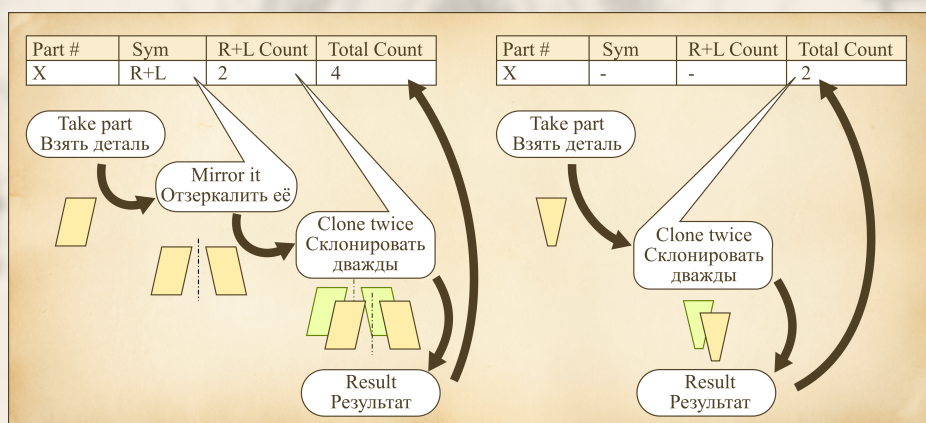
| Part # | Sym | R+L Count | Total Count |
|---|---|---|---|
| X | R+L | 2 | 4 |

Take part
Взять деталь

Mirror it
Отзеркалить её

Clone twice
Склонировать дважды

Result
Результат

| Part # | Sym | R+L Count | Total Count |
|---|---|---|---|
| X | - | - | 2 |

Take part
Взять деталь

Clone twice
Склонировать дважды

Result
Результат